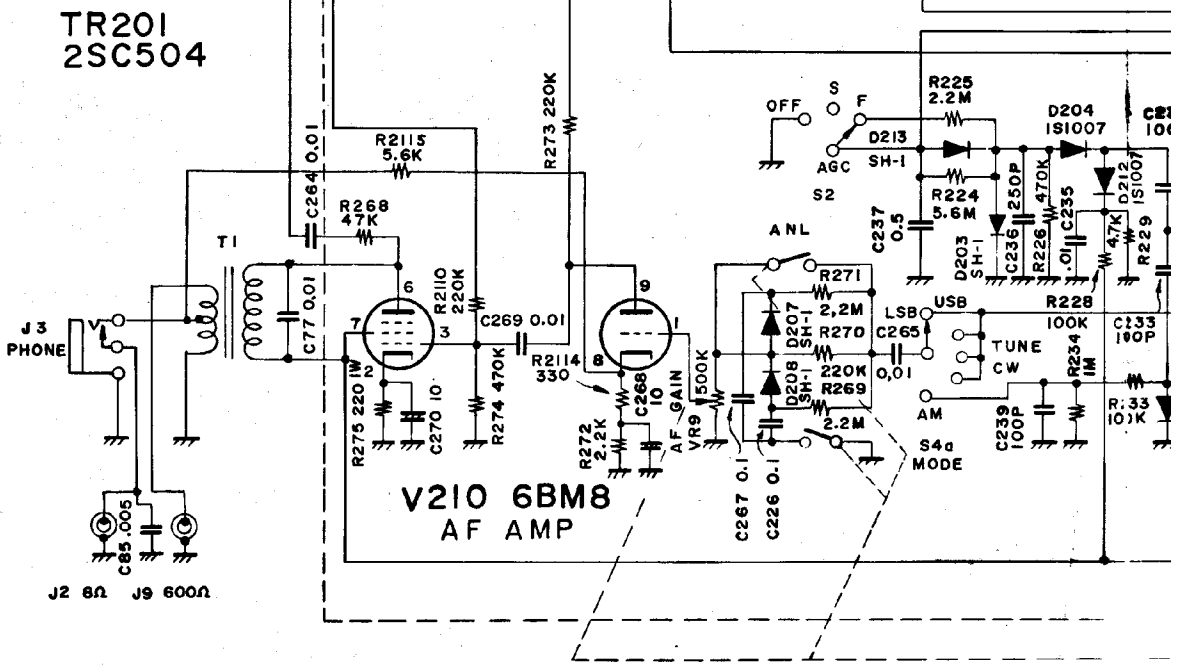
TR201
2SC504

R273 220K
R2115 5.6K
C264 0.01
R268 47K
T1
J3 PHONE
C77 0.01
6
7
3
2
R2110 220K
C269 0.01
R275 220 1W
C270 10
R274 470K
9
1
8
R2114 330
C268 10
R272 2.2K
AF GAIN VR9
500K
V210 6BM8
AF AMP
C85.005
J2 8Ω
J9 600Ω
OFF
S
F
AGC
S2
R225 2.2M
D213 SH-1
R224 5.6M
D204 1S1007
D212 1S1007
C237 0.5
D203 SH-1
C236 250P
R226 470K
C235 .01
4.7K
R229
ANL
R271 2,2M
D207 SH-1
R270 220K
D208 SH-1
R269 2.2M
C267 0.1
C226 0.1
LSB
USB
C265 0,01
TUNE
CW
AM
R228 100K
C233 100P
R234 1M
C239 100P
R233 100K
S4a MODE
C2
10